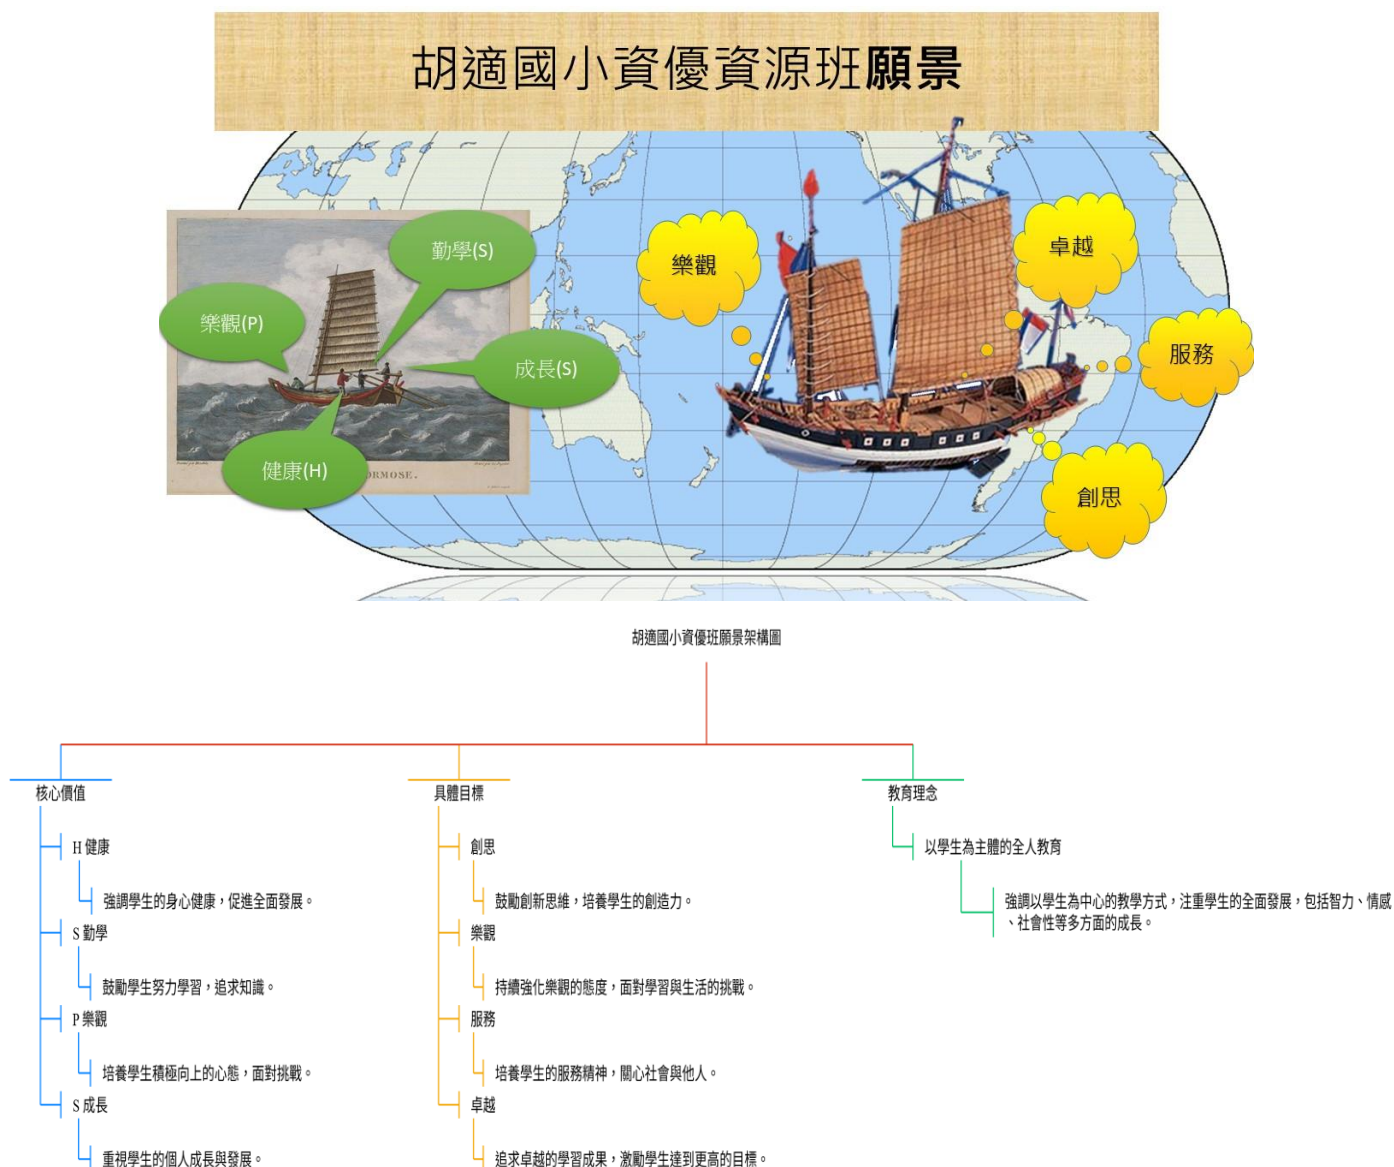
胡適國小資優資源班願景

勤學(S)

樂觀(P)

成長(S)

健康(H)

ORMOSE.

樂觀

卓越

服務

創思

胡適國小資優班願景架構圖

核心價值

H 健康

強調學生的身心健康，促進全面發展。

S 勤學

鼓勵學生努力學習，追求知識。

P 樂觀

培養學生積極向上的心態，面對挑戰。

S 成長

重視學生的個人成長與發展。

具體目標

創思

鼓勵創新思維，培養學生的創造力。

樂觀

持續強化樂觀的態度，面對學習與生活的挑戰。

服務

培養學生的服務精神，關心社會與他人。

卓越

追求卓越的學習成果，激勵學生達到更高的目標。

教育理念

以學生為主體的全人教育

強調以學生為中心的教學方式，注重學生的全面發展，包括智力、情感、社會性等多方面的成長。